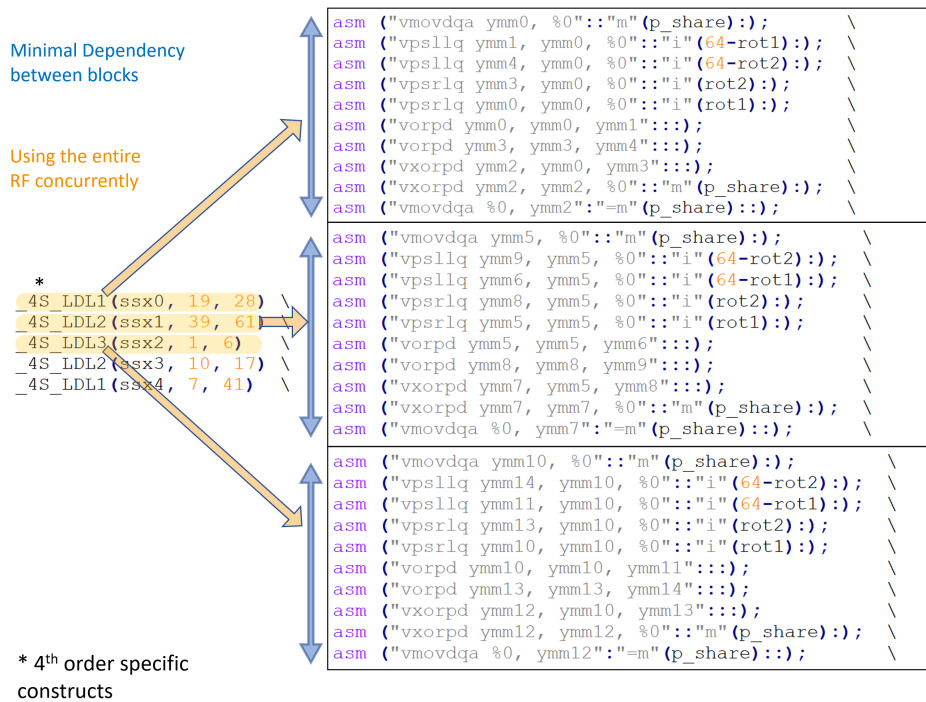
Minimal Dependency between blocks

Using the entire RF concurrently

*
_4S_LDL1(ssx0, 19, 28) \
_4S_LDL2(ssx1, 39, 61) \
_4S_LDL3(ssx2, 1, 6) \
_4S_LDL2(ssx3, 10, 17) \
_4S_LDL1(ssx4, 7, 41) \

* 4$^{th}$ order specific constructs

asm ("vmovdqa ymm0, %0"::"m"(p_share):); \
asm ("vpsllq ymm1, ymm0, %0"::"i"(64-rot1):); \
asm ("vpsllq ymm4, ymm0, %0"::"i"(64-rot2):); \
asm ("vpsrlq ymm3, ymm0, %0"::"i"(rot2):); \
asm ("vpsrlq ymm0, ymm0, %0"::"i"(rot1):); \
asm ("vorpd ymm0, ymm0, ymm1":::); \
asm ("vorpd ymm3, ymm3, ymm4":::); \
asm ("vxorpd ymm2, ymm0, ymm3":::); \
asm ("vxorpd ymm2, ymm2, %0"::"m"(p_share):); \
asm ("vmovdqa %0, ymm2":"=m"(p_share)::); \

asm ("vmovdqa ymm5, %0"::"m"(p_share):); \
asm ("vpsllq ymm9, ymm5, %0"::"i"(64-rot2):); \
asm ("vpsllq ymm6, ymm5, %0"::"i"(64-rot1):); \
asm ("vpsrlq ymm8, ymm5, %0"::"i"(rot2):); \
asm ("vpsrlq ymm5, ymm5, %0"::"i"(rot1):); \
asm ("vorpd ymm5, ymm5, ymm6":::); \
asm ("vorpd ymm8, ymm8, ymm9":::); \
asm ("vxorpd ymm7, ymm5, ymm8":::); \
asm ("vxorpd ymm7, ymm7, %0"::"m"(p_share):); \
asm ("vmovdqa %0, ymm7":"=m"(p_share)::); \

asm ("vmovdqa ymm10, %0"::"m"(p_share):); \
asm ("vpsllq ymm14, ymm10, %0"::"i"(64-rot2):); \
asm ("vpsllq ymm11, ymm10, %0"::"i"(64-rot1):); \
asm ("vpsrlq ymm13, ymm10, %0"::"i"(rot2):); \
asm ("vpsrlq ymm10, ymm10, %0"::"i"(rot1):); \
asm ("vorpd ymm10, ymm10, ymm11":::); \
asm ("vorpd ymm13, ymm13, ymm14":::); \
asm ("vxorpd ymm12, ymm10, ymm13":::); \
asm ("vxorpd ymm12, ymm12, %0"::"m"(p_share):); \
asm ("vmovdqa %0, ymm12":"=m"(p_share)::); \